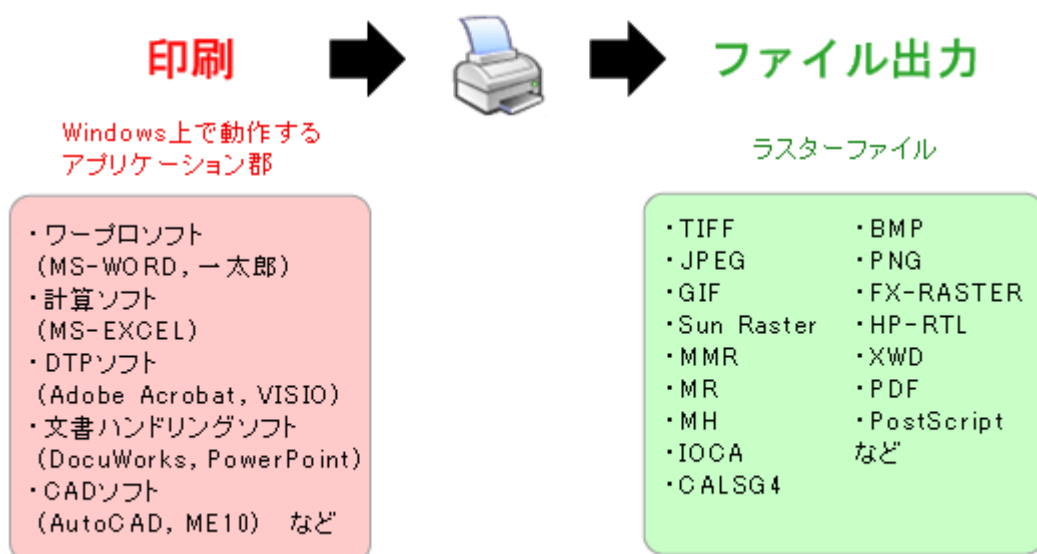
印刷

ファイル出力

Windows上で動作するアプリケーション郡

ラスターファイル

・ワープロソフト
（MS-WORD，一太郎）
・計算ソフト
（MS-EXCEL）
・DTPソフト
（Adobe Acrobat，VISIO）
・文書ハンドリングソフト
（DocuWorks，PowerPoint）
・CADソフト
（AutoCAD，ME10） など

・TIFF
・JPEG
・GIF
・Sun Raster
・MMR
・MR
・MH
・IOCA
・CALSG4

・BMP
・PNG
・FX-RASTER
・HP-RTL
・XWD
・PDF
・PostScript
など